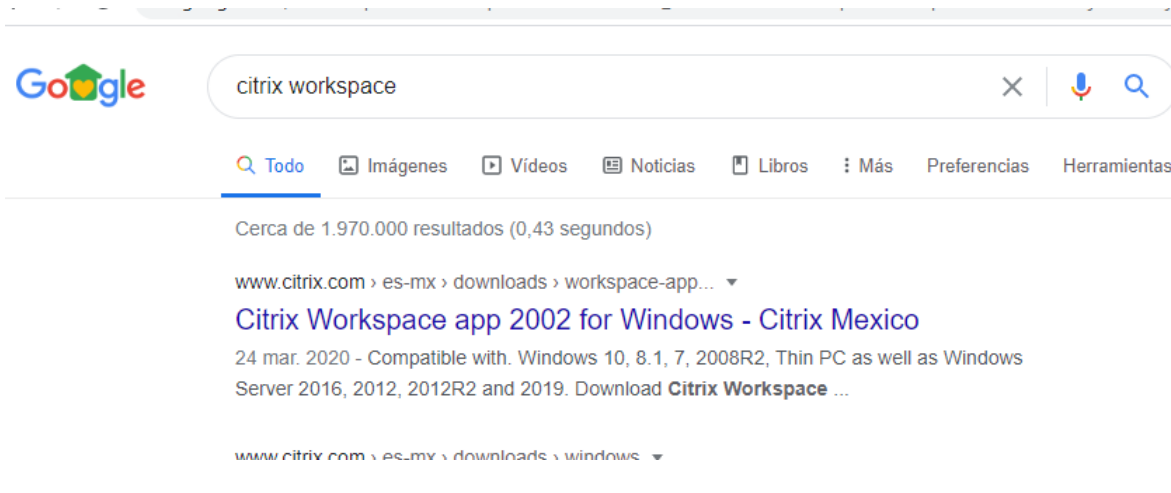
Google

citrix workspace

Todo Imágenes Vídeos Noticias Libros Más Preferencias Herramientas

Cerca de 1.970.000 resultados (0,43 segundos)

www.citrix.com › es-mx › downloads › workspace-app...

Citrix Workspace app 2002 for Windows - Citrix Mexico

24 mar. 2020 - Compatible with. Windows 10, 8.1, 7, 2008R2, Thin PC as well as Windows Server 2016, 2012, 2012R2 and 2019. Download Citrix Workspace ...

www.citrix.com › es-mx › downloads › windows